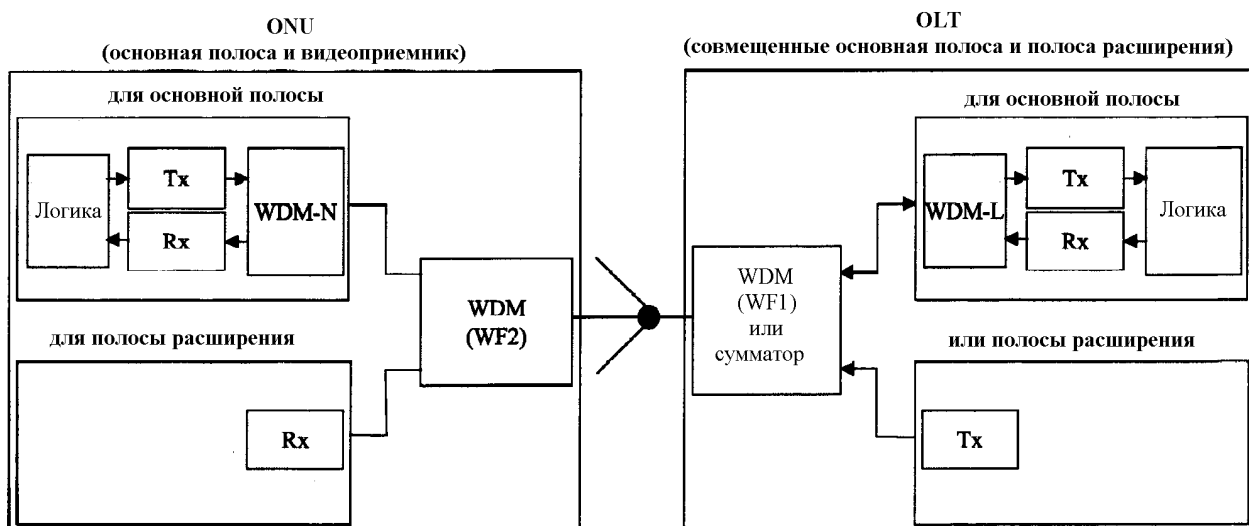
ONU
(основная полоса и видеоприемник)

OLT
(совмещенные основная полоса и полоса расширения)

для основной полосы

Логика

Tx

Rx

WDM-N

для полосы расширения

Rx

WDM
(WF2)

WDM
(WF1)
или
сумматор

для основной полосы

WDM-L

Tx

Rx

Логика

или полосы расширения

Tx